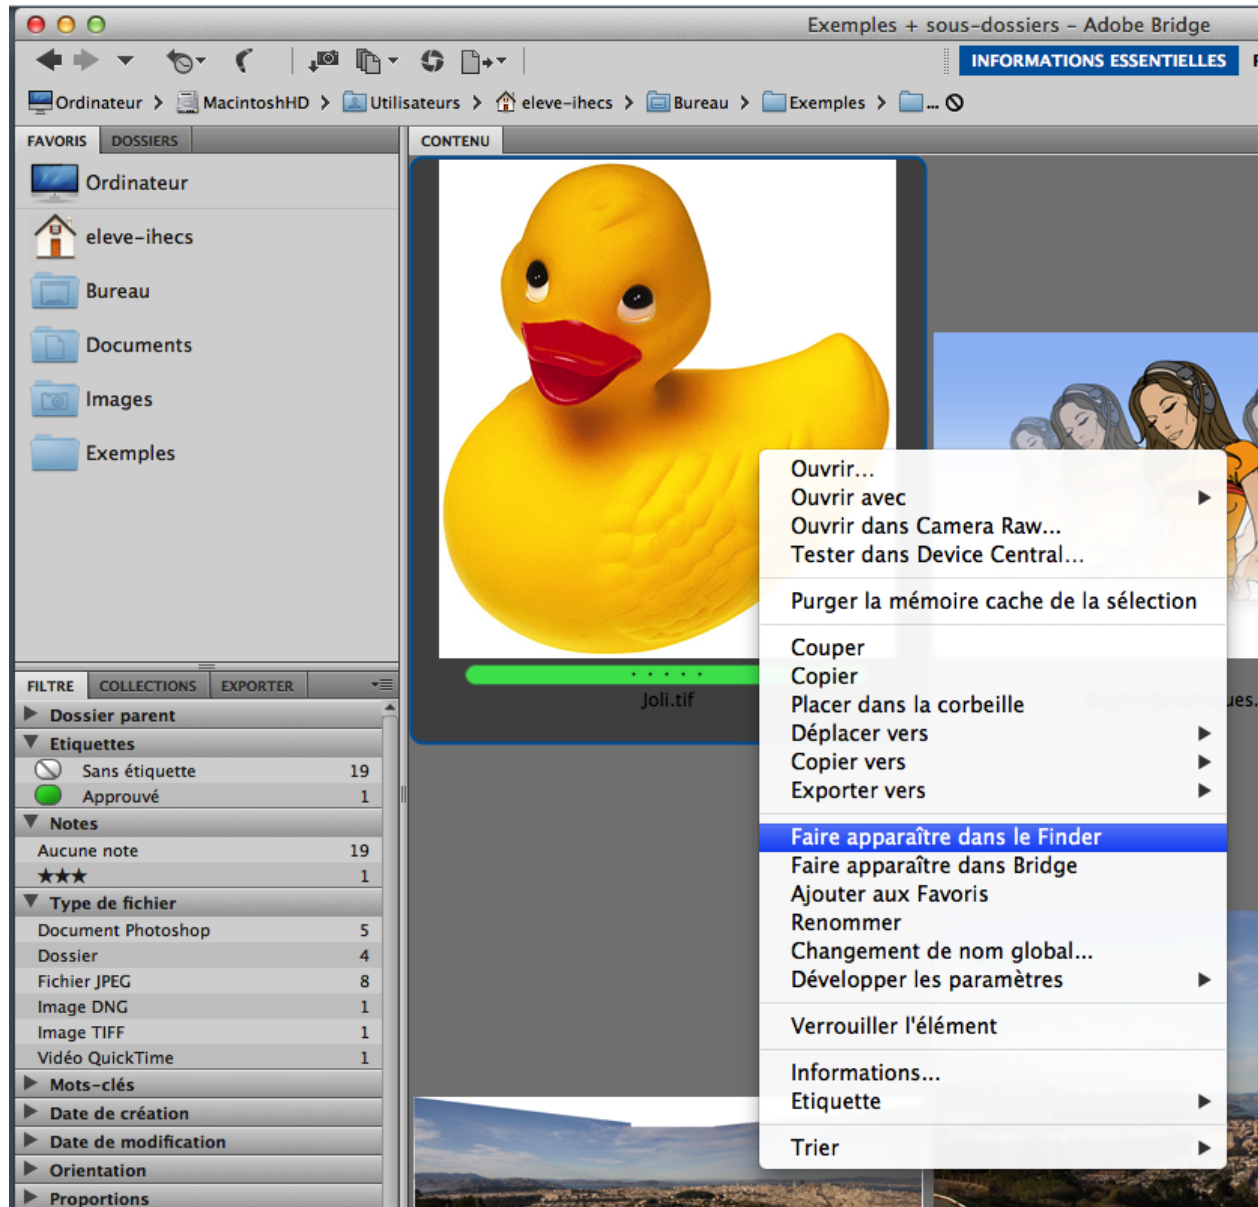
Exemples + sous-dossiers – Adobe Bridge

INFORMATIONS ESSENTIELLES

Ordinateur > MacintoshHD > Utilisateurs > eleve-ihecs > Bureau > Exemples > ...

FAVORIS DOSSIERS

Ordinateur
eleve-ihecs
Bureau
Documents
Images
Exemples

CONTENU

Joli.tif

FILTRE COLLECTIONS EXPORTER

Dossier parent
Etiquettes
Sans étiquette 19
Approuvé 1
Notes
Aucune note 19
★★★ 1
Type de fichier
Document Photoshop 5
Dossier 4
Fichier JPEG 8
Image DNG 1
Image TIFF 1
Vidéo QuickTime 1
Mots-clés
Date de création
Date de modification
Orientation
Proportions

Ouvrir...
Ouvrir avec
Ouvrir dans Camera Raw...
Tester dans Device Central...
Purger la mémoire cache de la sélection
Couper
Copier
Placer dans la corbeille
Déplacer vers
Copier vers
Exporter vers
Faire apparaître dans le Finder
Faire apparaître dans Bridge
Ajouter aux Favoris
Renommer
Changement de nom global...
Développer les paramètres
Verrouiller l'élément
Informations...
Etiquette
Trier